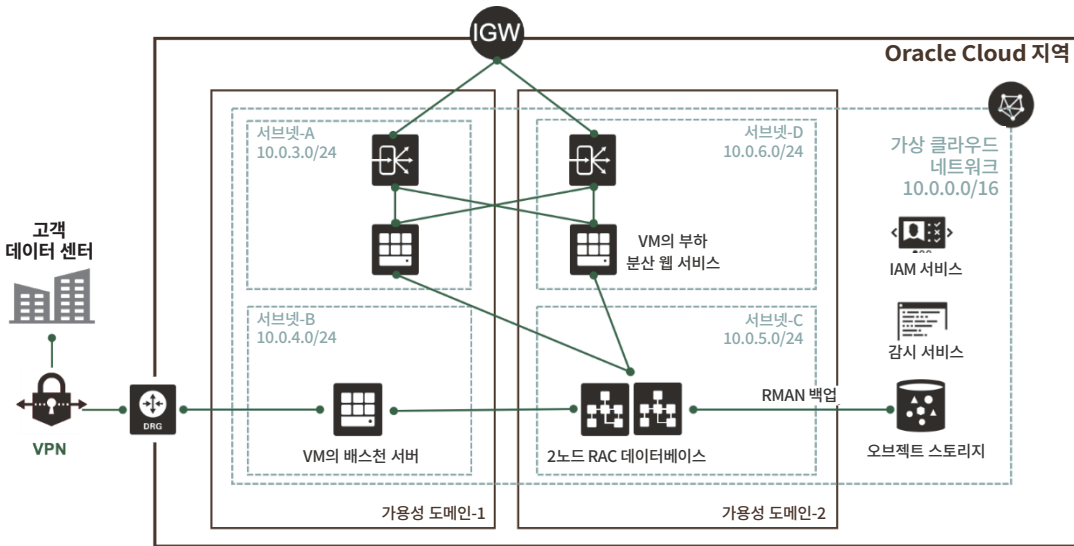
IGW

Oracle Cloud 지역

서브넷-A
10.0.3.0/24

서브넷-D
10.0.6.0/24

가상 클라우드
네트워크
10.0.0.0/16

고객
데이터 센터

VM의 부하
분산 웹 서비스

IAM 서비스

서브넷-B
10.0.4.0/24

서브넷-C
10.0.5.0/24

감시 서비스

RMAN 백업

DRG

VPN

VM의 배스천 서버

2노드 RAC 데이터베이스

오브젝트 스토리지

가용성 도메인-1

가용성 도메인-2